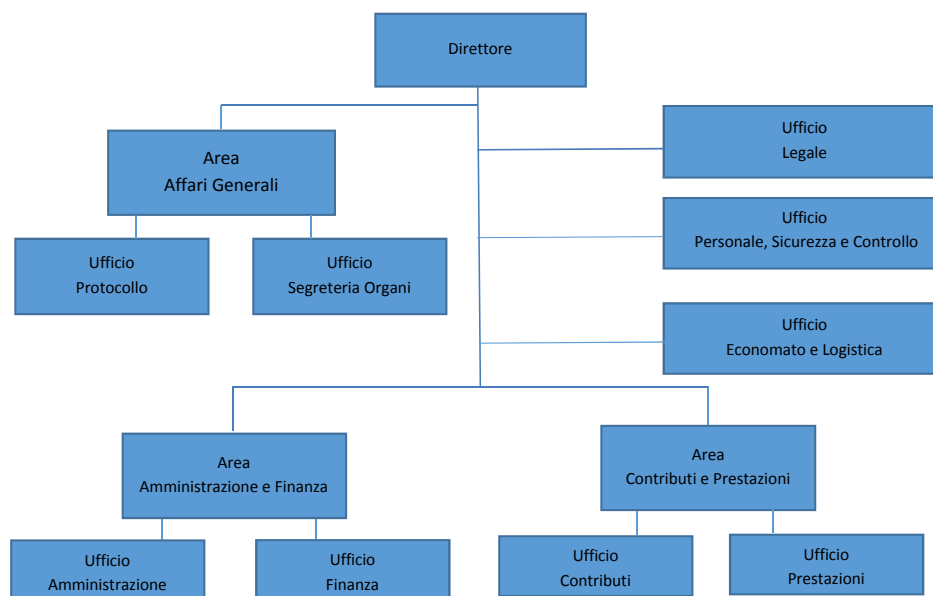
Direttore

Area
Affari Generali

Ufficio
Legale

Ufficio
Protocollo

Ufficio
Segreteria Organi

Ufficio
Personale, Sicurezza e Controllo

Ufficio
Economato e Logistica

Area
Amministrazione e Finanza

Area
Contributi e Prestazioni

Ufficio
Amministrazione

Ufficio
Finanza

Ufficio
Contributi

Ufficio
Prestazioni